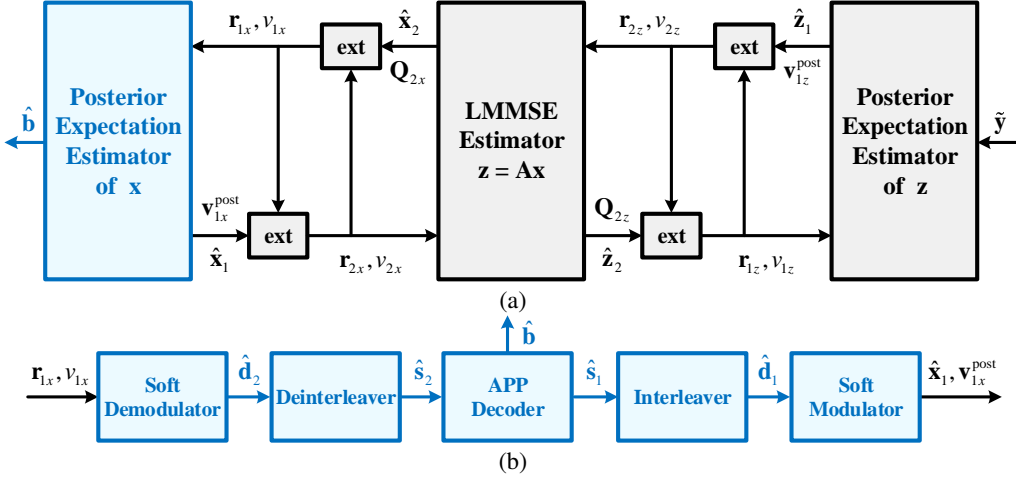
$\hat{\mathbf{b}}$

Posterior Expectation Estimator of x

$\mathbf{r}_{1x}, v_{1x}$

ext

$\hat{\mathbf{x}}_2$

$\mathbf{Q}_{2x}$

$\mathbf{v}_{1x}^{\text{post}}$

$\hat{\mathbf{x}}_1$

ext

$\mathbf{r}_{2x}, v_{2x}$

LMMSE Estimator $\mathbf{z} = \mathbf{A}\mathbf{x}$

$\mathbf{r}_{2z}, v_{2z}$

ext

$\hat{\mathbf{z}}_1$

$\mathbf{v}_{1z}^{\text{post}}$

$\mathbf{Q}_{2z}$

$\hat{\mathbf{z}}_2$

ext

$\mathbf{r}_{1z}, v_{1z}$

Posterior Expectation Estimator of z

$\tilde{\mathbf{y}}$

(a)

$\hat{\mathbf{b}}$

$\mathbf{r}_{1x}, v_{1x}$

Soft Demodulator

$\hat{\mathbf{d}}_2$

Deinterleaver

$\hat{\mathbf{s}}_2$

APP Decoder

$\hat{\mathbf{s}}_1$

Interleaver

$\hat{\mathbf{d}}_1$

Soft Modulator

$\hat{\mathbf{x}}_1, \mathbf{v}_{1x}^{\text{post}}$

(b)